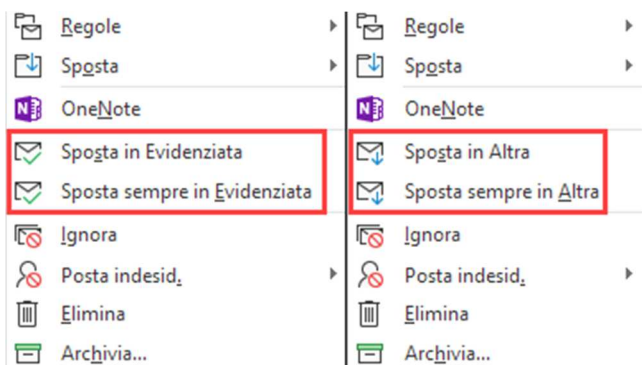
Regole
Sposta
OneNote
Sposta in Evidenziata
Sposta sempre in Evidenziata
Ignora
Posta indesid.
Elimina
Archivia...

Regole
Sposta
OneNote
Sposta in Altra
Sposta sempre in Altra
Ignora
Posta indesid.
Elimina
Archivia...